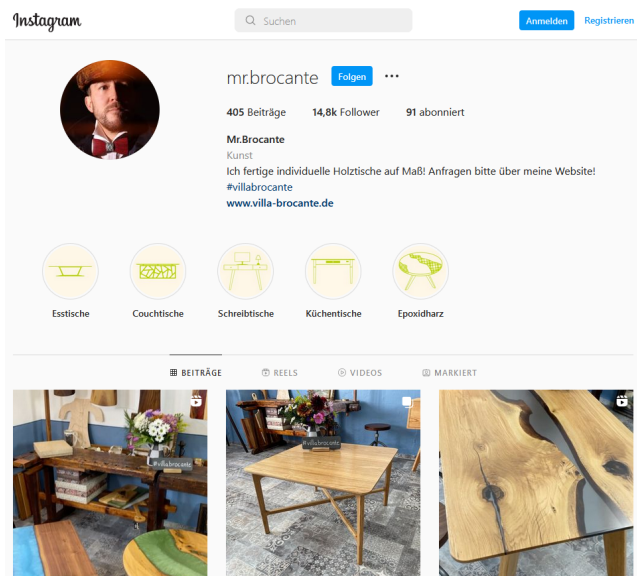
Instagram

Suchen

Anmelden Registrieren

mr.brocante Folgen ...

405 Beiträge 14,8k Follower 91 abonniert

Mr.Brocante
Kunst
Ich fertige individuelle Holztische auf Maß! Anfragen bitte über meine Website!
#villabrocante
www.villa-brocante.de

Esstische Couchtische Schreibtische Küchentische Epoxidharz

BEITRÄGE REELS VIDEOS MARKIERT

#villabrocante

#villabrocante